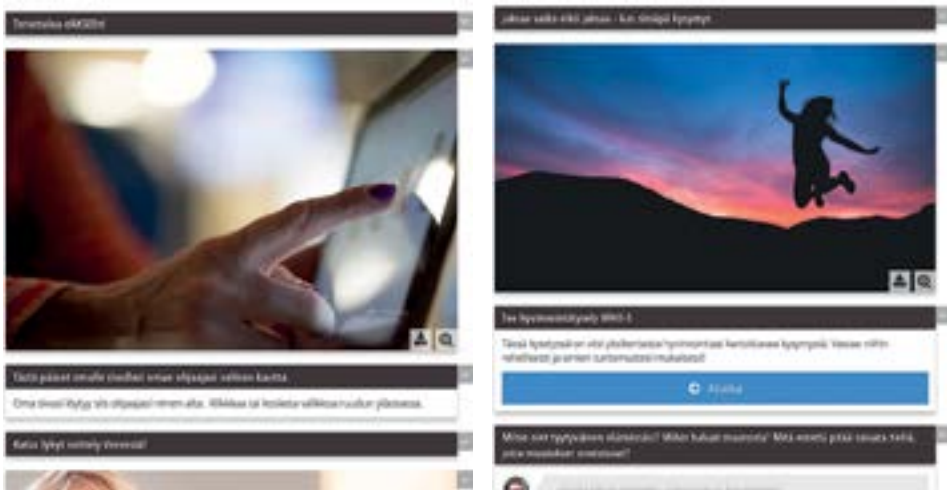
Tervetuloa sikSEDht

Tästä pääset omalle sivulle tai oma ohjaajasi valikon kautta.

Oma sivusi löytyy sitä ohjaajasi nimen alta. Klikkaa tai kosketa valikkoa kuvun yläosassa.

Katso lyhyt esittely Venessä!

Jaksaa vaiko eikö jaksaa - kun sinäpä kysytyt

Tee hyvinvointikysely WHO-5

Tässä kyselyssä on viisi yksinkertaista hyvinvointiaa koskevaa kysymystä. Vastaa niihin rehellisesti ja omien tuntemustesi mukaisesti!

Aloita

Miten olet tyytyväinen elämääsi? Miten kuluat muuosta? Mitä voisit pitää rauseta tehtä, jotta muuttuisi onnellisenmäksi?